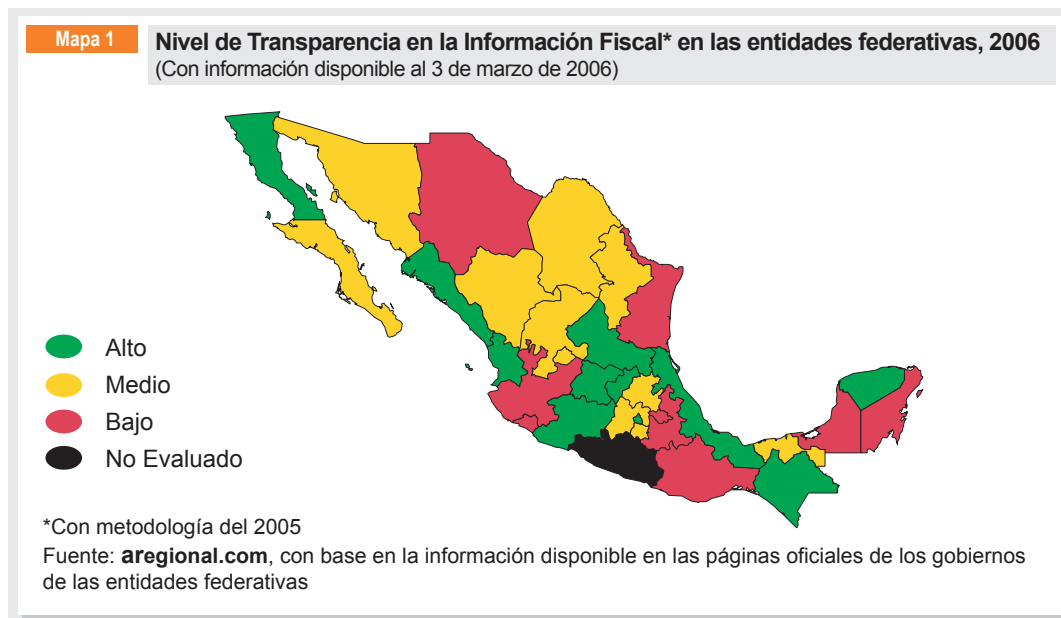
Mapa 1

Nivel de Transparencia en la Información Fiscal* en las entidades federativas, 2006
(Con información disponible al 3 de marzo de 2006)

Alto
Medio
Bajo
No Evaluado

*Con metodología del 2005
Fuente: **aregional.com**, con base en la información disponible en las páginas oficiales de los gobiernos de las entidades federativas